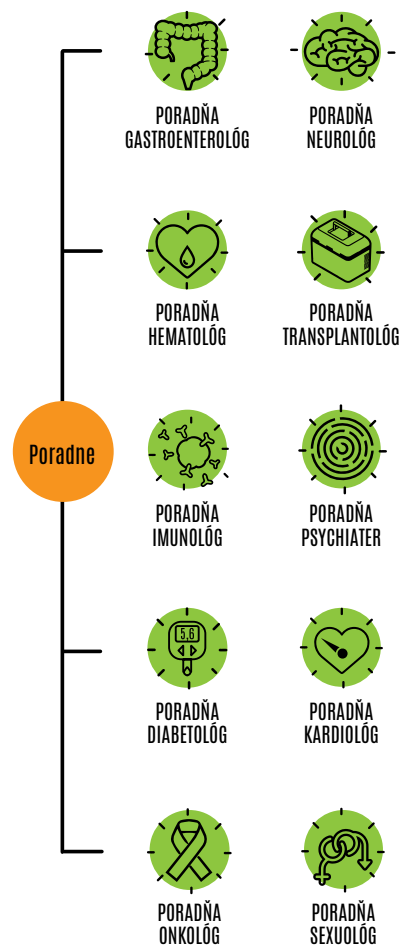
Poradne

PORADŇA GASTROENTEROLÓG

PORADŇA NEUROLÓG

PORADŇA HEMATOLÓG

PORADŇA TRANSPLANTOLÓG

PORADŇA IMUNOLÓG

PORADŇA PSYCHIATER

5,6

PORADŇA DIABETOLÓG

PORADŇA KARDIOLÓG

PORADŇA ONKOLÓG

PORADŇA SEXUOLÓG